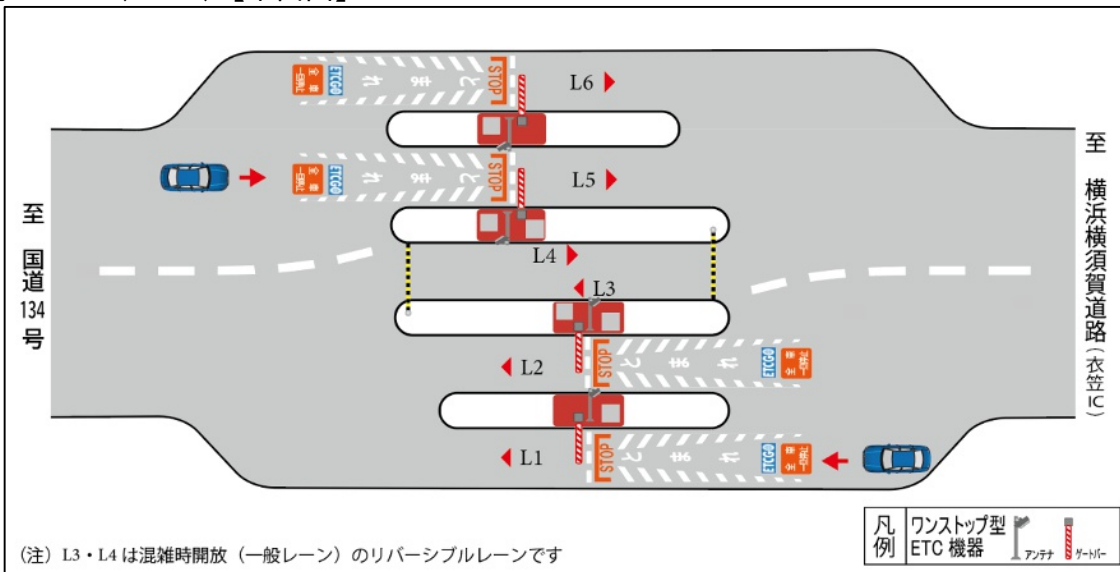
L6
STOP
とまれ
ETC一般
L5
STOP
とまれ
ETC一般
L4
L3
L2
STOP
とまれ
ETC一般
L1
STOP
とまれ
ETC一般

至 国道134号

至 横浜横須賀道路（衣笠IC）

(注) L3・L4は混雑時開放（一般レーン）のリバーシブルレーンです

凡例
ワンストップ型ETC機器
アンテナ
ゲートバー